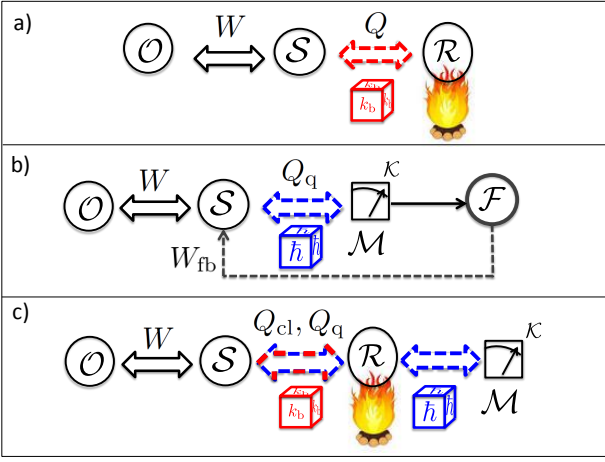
a)

$\mathcal{O}$ $W$ $\mathcal{S}$ $Q$ $\mathcal{R}$

$k_{\mathrm{b}}$

b)

$\mathcal{O}$ $W$ $\mathcal{S}$ $Q_{\mathrm{q}}$ $\mathcal{K}$ $\mathcal{F}$

$\hbar$ $\mathcal{M}$

$W_{\mathrm{fb}}$

c)

$\mathcal{O}$ $W$ $\mathcal{S}$ $Q_{\mathrm{cl}}, Q_{\mathrm{q}}$ $\mathcal{R}$ $\mathcal{K}$

$k_{\mathrm{b}}$ $\hbar$ $\mathcal{M}$